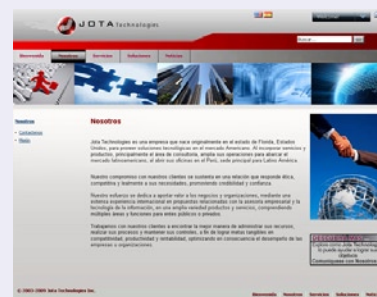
JOTA Technologies

Buscar

Bienvenido Nosotros Servicios Soluciones Noticias

Nosotros
• Contactenos
• Mapa

Nosotros

Jota Technologies es una empresa que nace originalmente en el estado de Florida, Estados Unidos, para proveer soluciones tecnológicas en el mercado Americano. Al incorporar servicios y productos, principalmente el área de consultoría, amplia sus operaciones para abarcar el mercado latinoamericano, al abrir sus oficinas en el Perú, sede principal para Latino América.

Nuestro compromiso con nuestros clientes se sustenta en una relación que responda ética, competitiva y lealmente a sus necesidades, promoviendo credibilidad y confianza.

Nuestro esfuerzo se dedica a aportar valor a los negocios y organizaciones, mediante una extensa experiencia internacional en proyectos relacionados con la asesoría empresarial y la tecnología de la información, en una amplia variedad productos y servicios, comprendiendo múltiples áreas y funciones para entes públicos o privados.

Trabajamos con nuestros clientes a encontrar la mejor manera de administrar sus recursos, realizar sus procesos y mantener sus controles, a fin de lograr metas tangibles en competitividad, productividad y rentabilidad, optimizando en consecuencia el desempeño de las empresas u organizaciones.

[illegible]
Cuéntenos cómo Jota Technologies lo puede ayudar a lograr sus objetivos.
Contáctenos con Nosotros

© 2003-2009 Jota Technologies Inc.

Bienvenido Nosotros Servicios Soluciones Noticias